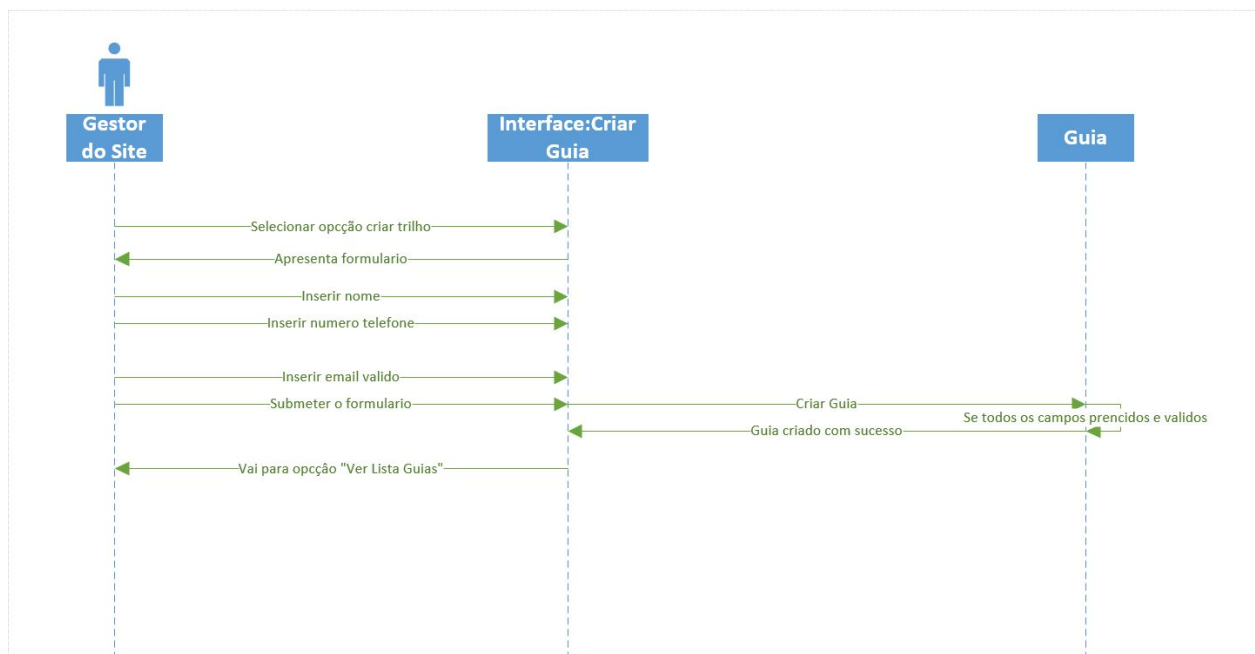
Gestor do Site

Interface:Criar Guia

Guia

Selecionar opcção criar trilho

Apresenta formulario

Inserir nome

Inserir numero telefone

Inserir email valido

Submeter o formulario

Criar Guia

Se todos os campos prencidos e validos

Guia criado com sucesso

Vai para opcção "Ver Lista Guias"